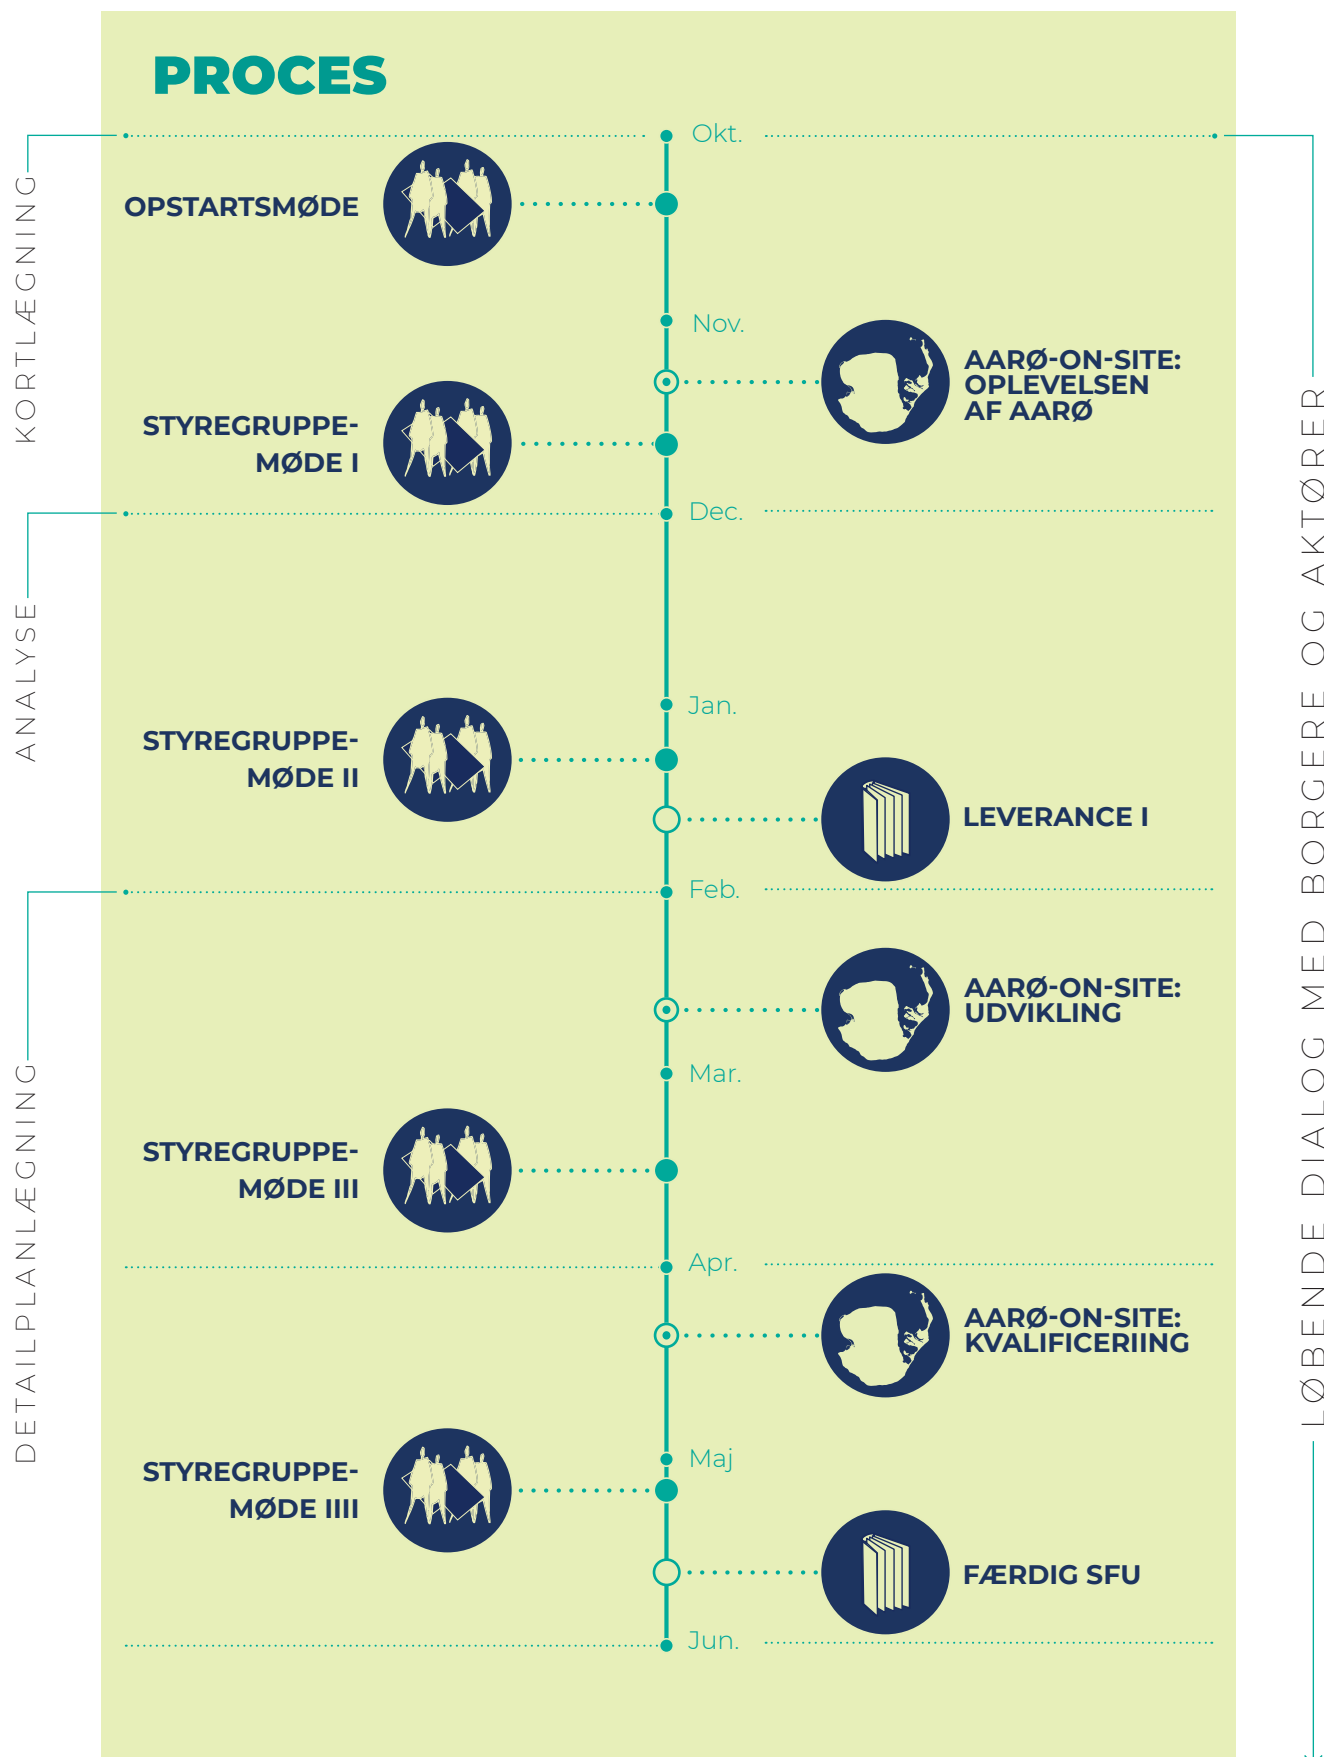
PROCES

KORTLÆGNING

ANALYSE

DETAILPLANLÆGNING

LØBENDE DIALOG MED BORGERE OG AKTØRER

Okt.

OPSTARTSMØDE

Nov.

AARØ-ON-SITE: OPLEVELSEN AF AARØ

STYREGRUPPE-MØDE I

Dec.

Jan.

STYREGRUPPE-MØDE II

LEVERANCE I

Feb.

AARØ-ON-SITE: UDVIKLING

Mar.

STYREGRUPPE-MØDE III

Apr.

AARØ-ON-SITE: KVALIFICERIING

Maj

STYREGRUPPE-MØDE IIII

FÆRDIG SFU

Jun.